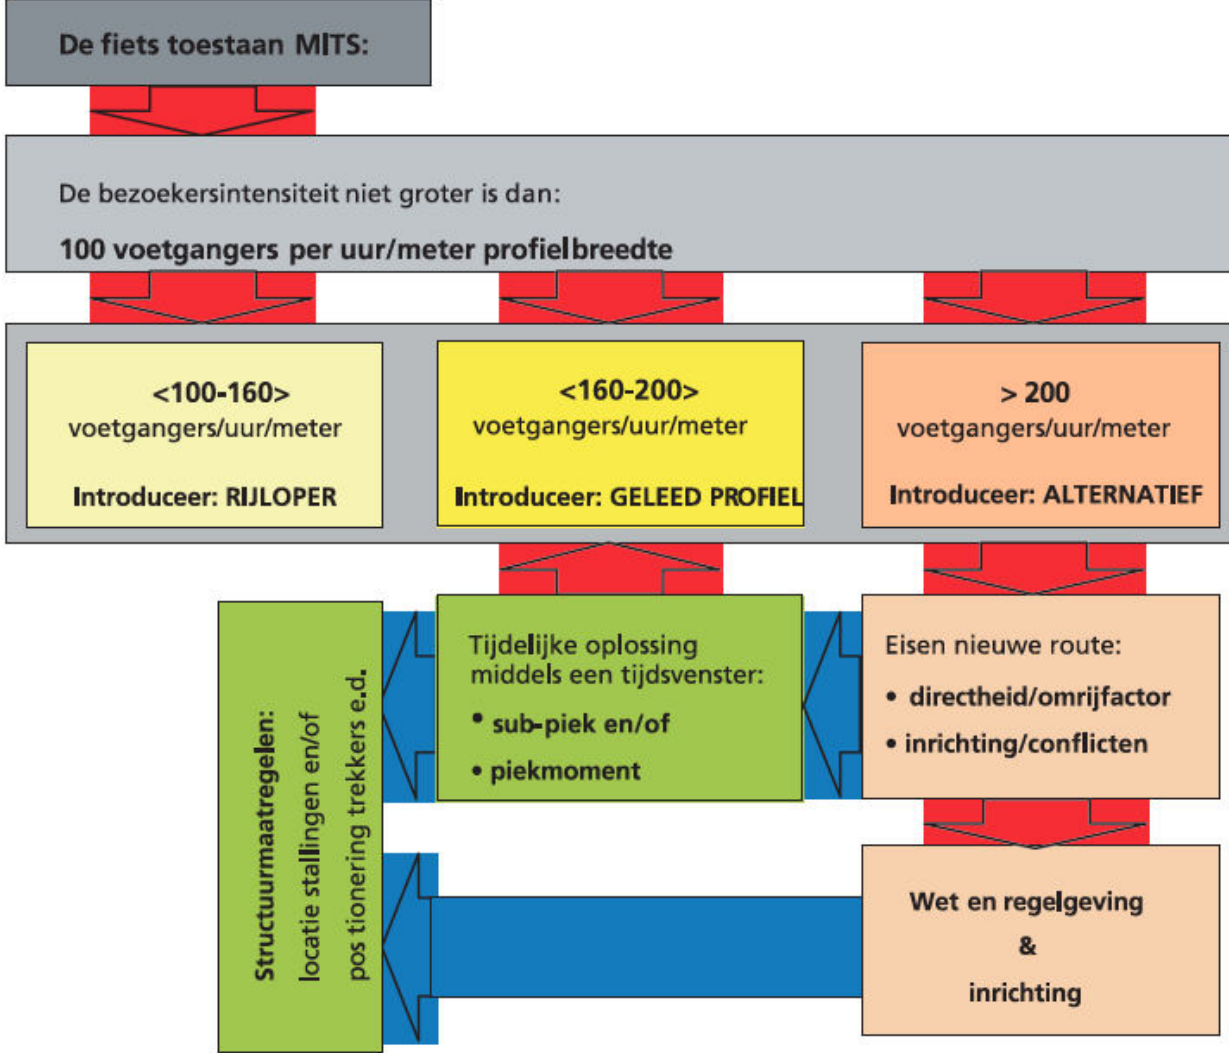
De fiets toestaan MITS:

De bezoekersintensiteit niet groter is dan:

100 voetgangers per uur/meter profielbreedte

<100-160>
voetgangers/uur/meter

Introduceer: RIJLOPER

<160-200>
voetgangers/uur/meter

Introduceer: GELEED PROFIEL

> 200
voetgangers/uur/meter

Introduceer: ALTERNATIEF

Structuurmaatregelen:
locatie stallingen en/of
pos tionering trekkers e.d.

Tijdelijke oplossing middels een tijdsvenster:
• sub-piek en/of
• piekmoment

Eisen nieuwe route:
• directheid/omrijfactor
• inrichting/conflicten

Wet en regelgeving
&
inrichting